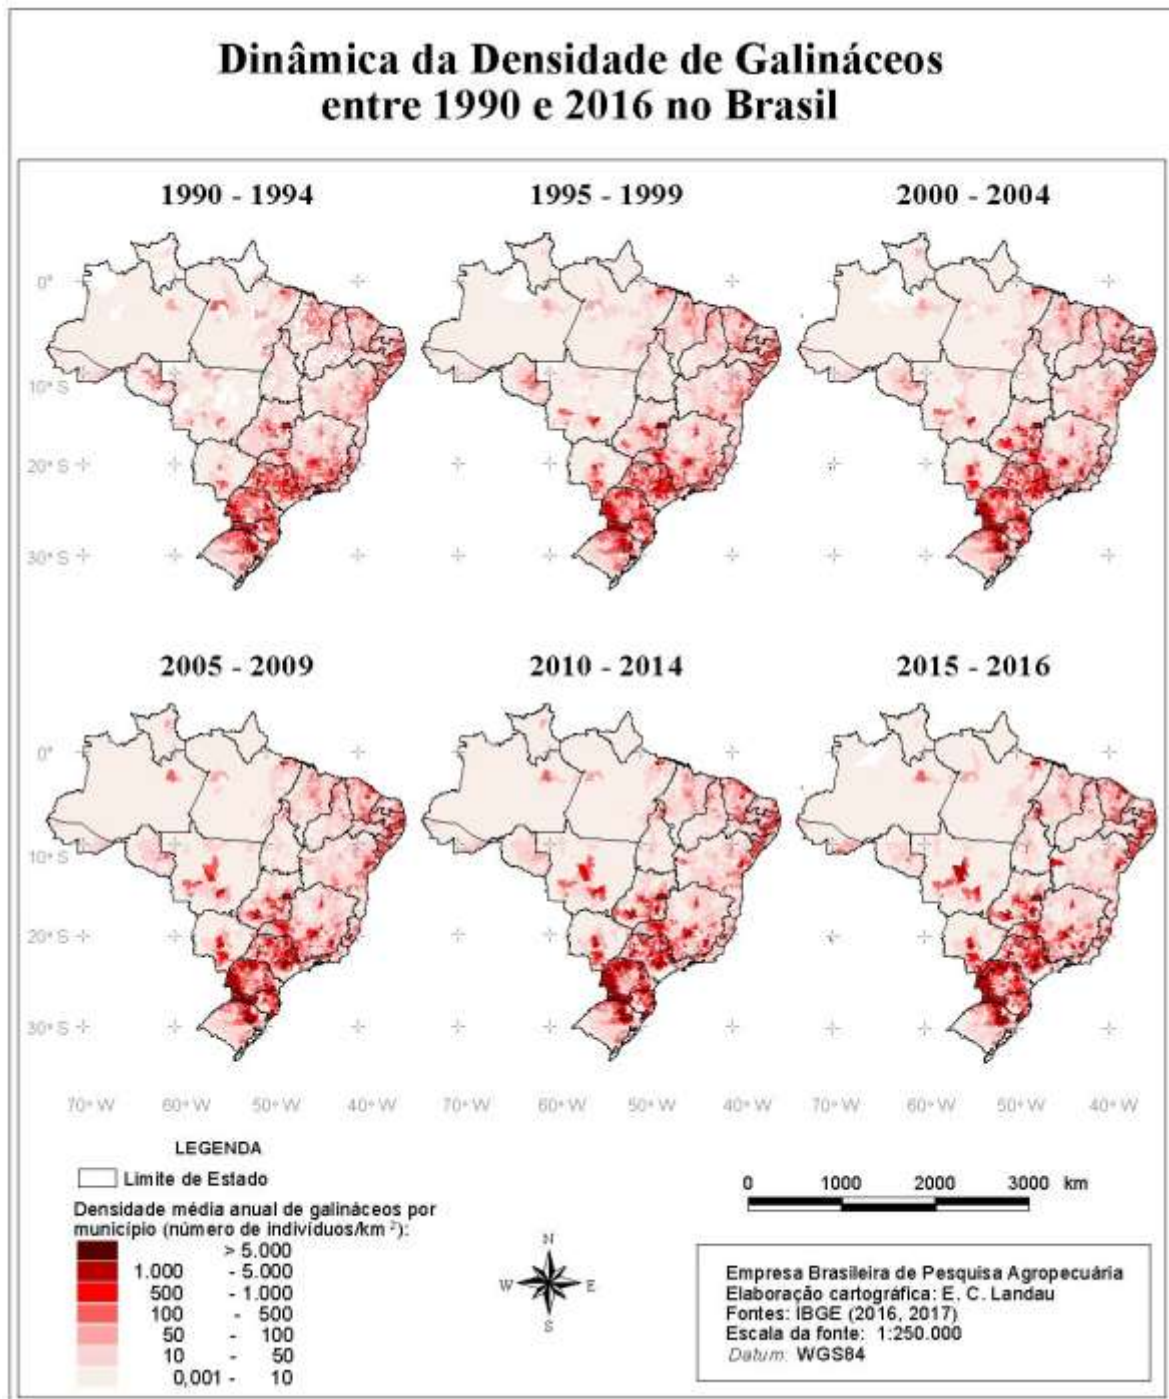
Dinâmica da Densidade de Galináceos entre 1990 e 2016 no Brasil

1990 - 1994

1995 - 1999

2000 - 2004

2005 - 2009

2010 - 2014

2015 - 2016

0°
10° S
20° S
30° S

0°
10° S
20° S
30° S

70° W 60° W 50° W 40° W 70° W 60° W 50° W 40° W 70° W 60° W 50° W 40° W

LEGENDA

Limite de Estado

Densidade média anual de galináceos por município (número de indivíduos/km $^2$):

> 5.000
1.000 - 5.000
500 - 1.000
100 - 500
50 - 100
10 - 50
0,001 - 10

N
W E
S

0 1000 2000 3000 km

Empresa Brasileira de Pesquisa Agropecuária
Elaboração cartográfica: E. C. Landau
Fontes: IBGE (2016, 2017)
Escala da fonte: 1:250.000
Datum: WGS84